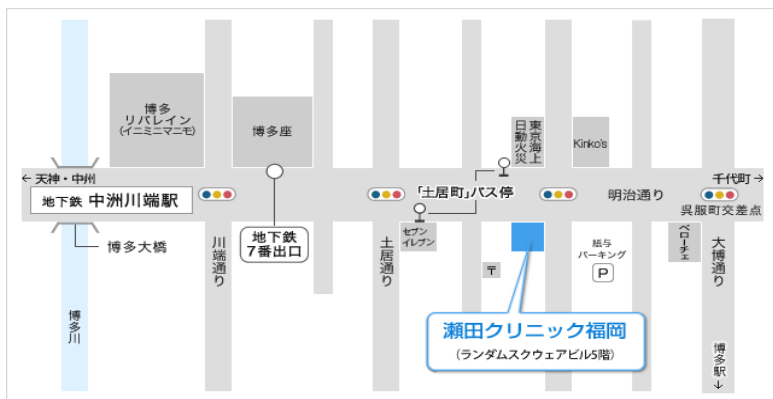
← 天神・中州

地下鉄 中洲川端駅

博多大橋

博多川

博多リバレイン（イニミニマニモ）

博多座

地下鉄 7番出口

川端通り

「土居町」バス停

セブンイレブン

土居通り

東京海上日動火災

〒

瀬田クリニック福岡
（ランダムスクウェアビル5階）

紙与パーキング

P

Kinko's

明治通り

千代町 →

呉服町交差点

ベローチェ

大博通り

博多駅 ↓